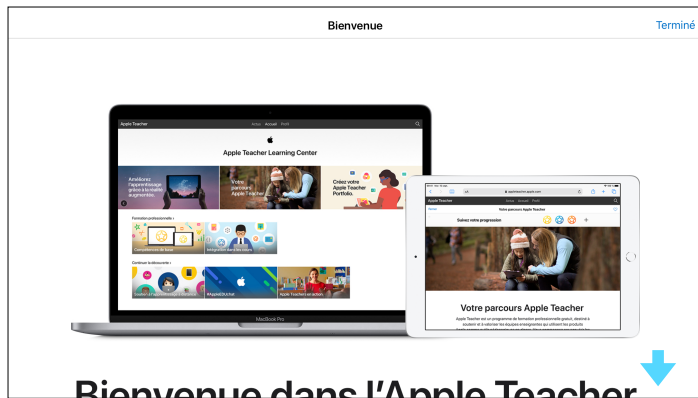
Bienvenue

Terminé

Apple Teacher

Infos Accueil Profil

Apple Teacher Learning Center

Améliorez l'apprentissage grâce à la réalité augmentée

Votre parcours Apple Teacher

Créez votre Apple Teacher Portfolio.

Formation professionnelle ›

Continuer la découverte ›

MacBook Pro

Apple Teacher

Votre parcours Apple Teacher

Suivez votre progression

Votre parcours Apple Teacher

Apple Teacher est un programme de formation professionnelle gratuit, destiné à soutenir et à valoriser les équipes enseignantes qui utilisent les produits

Bienvenue dans l'Apple Teacher